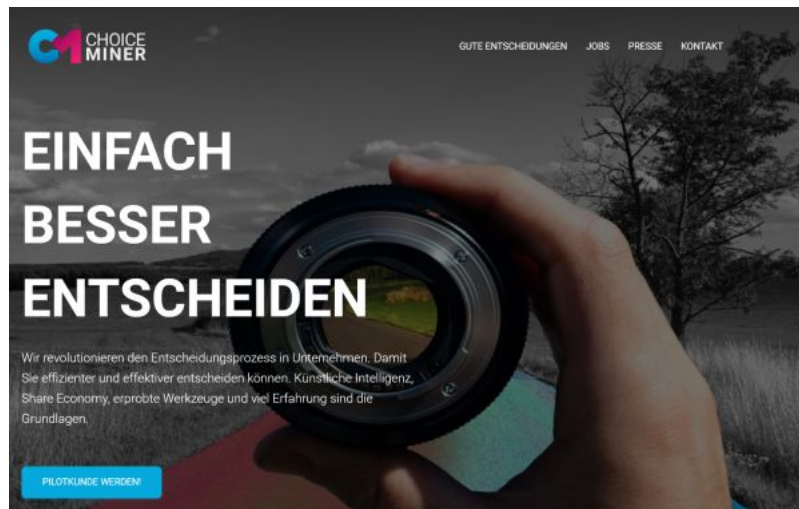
CHOICE MINER

GUTE ENTSCHEIDUNGEN JOBS PRESSE KONTAKT

EINFACH BESSER ENTSCHEIDEN

Wir revolutionieren den Entscheidungsprozess in Unternehmen. Damit Sie effizienter und effektiver entscheiden können. Künstliche Intelligenz, Share Economy, erprobte Werkzeuge und viel Erfahrung sind die Grundlagen.

PILOTKUNDE WERDEN!